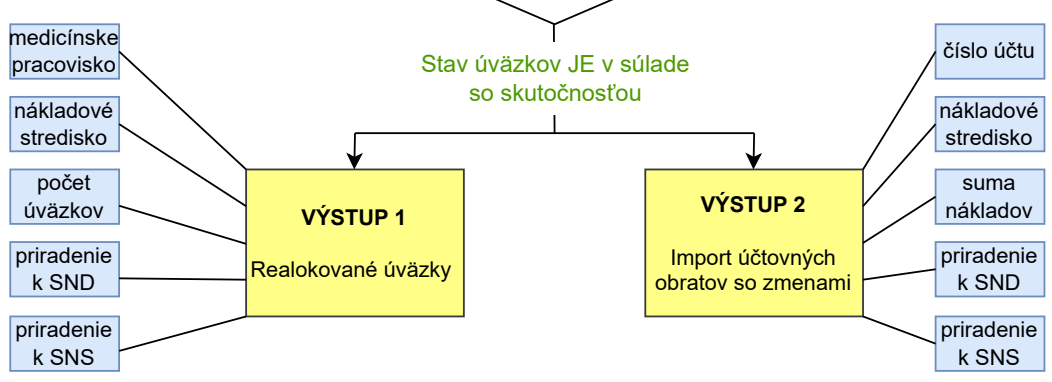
Stav úväzkov JE v súlade so skutočnosťou

medicínske pracovisko

nákladové stredisko

počet úväzkov

priradenie k SND

priradenie k SNS

VÝSTUP 1

Realokované úväzky

VÝSTUP 2

Import účtovných obratov so zmenami

číslo účtu

nákladové stredisko

suma nákladov

priradenie k SND

priradenie k SNS